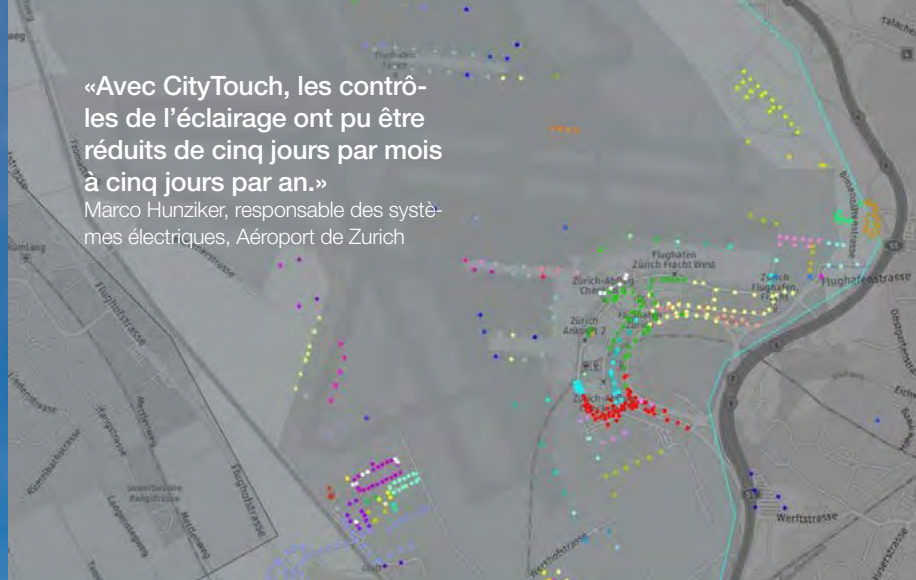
«Avec CityTouch, les contrôles de l'éclairage ont pu être réduits de cinq jours par mois à cinq jours par an.»
Marco Hunziker, responsable des systèmes électriques, Aéroport de Zurich

Flughafen Zürich Fracht West

Zürich-Abflug Check-in

Zürich Ankunft 2

Zürich Flughafen

Flughofstrasse

Flughafenstrasse

Werftstrasse